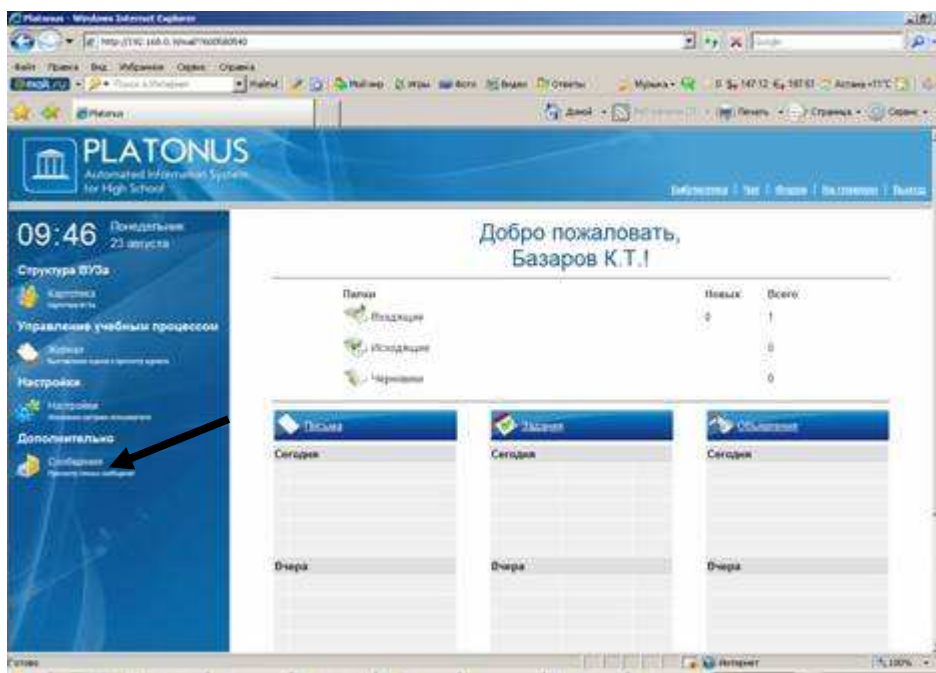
Platonus - Windows Internet Explorer

Файл Правка Вид Избранное Сервис Справка

Platonus

PLATONUS
Automated Information System for High School

Библиотека | Чат | Форум | На главную | Выход

09:46 Понедельник 23 августа

Структура ВУЗа

Карточка

Управление учебным процессом

Журнал

Настройки

Настройки

Дополнительно

Сообщения

Добро пожаловать, Базаров К.Т.!

| Папки | Новых | Всего |
|---|---|---|
| Входящие | 0 | 1 |
| Исходящие | | 0 |
| Черновики | | 0 |

Письма

Сегодня

Вчера

Задания

Сегодня

Вчера

Объявления

Сегодня

Вчера

Готово

Интернет

100%